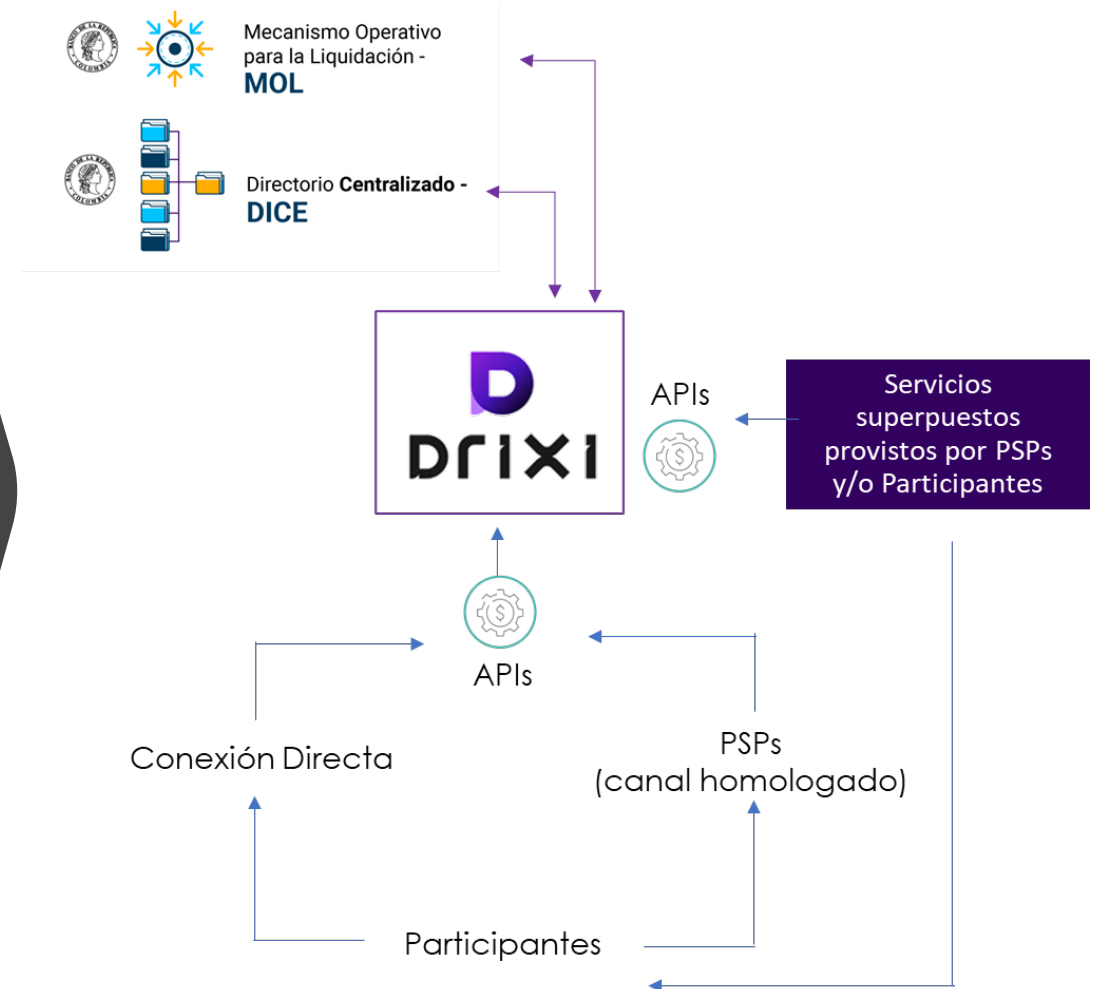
BANCO DE LA REPÚBLICA COLOMBIA

Mecanismo Operativo para la Liquidación - MOL

BANCO DE LA REPÚBLICA COLOMBIA

Directorio Centralizado - DICE

D

DRIXI

APIs

Servicios superpuestos provistos por PSPs y/o Participantes

APIs

Conexión Directa

PSPs (canal homologado)

Participantes